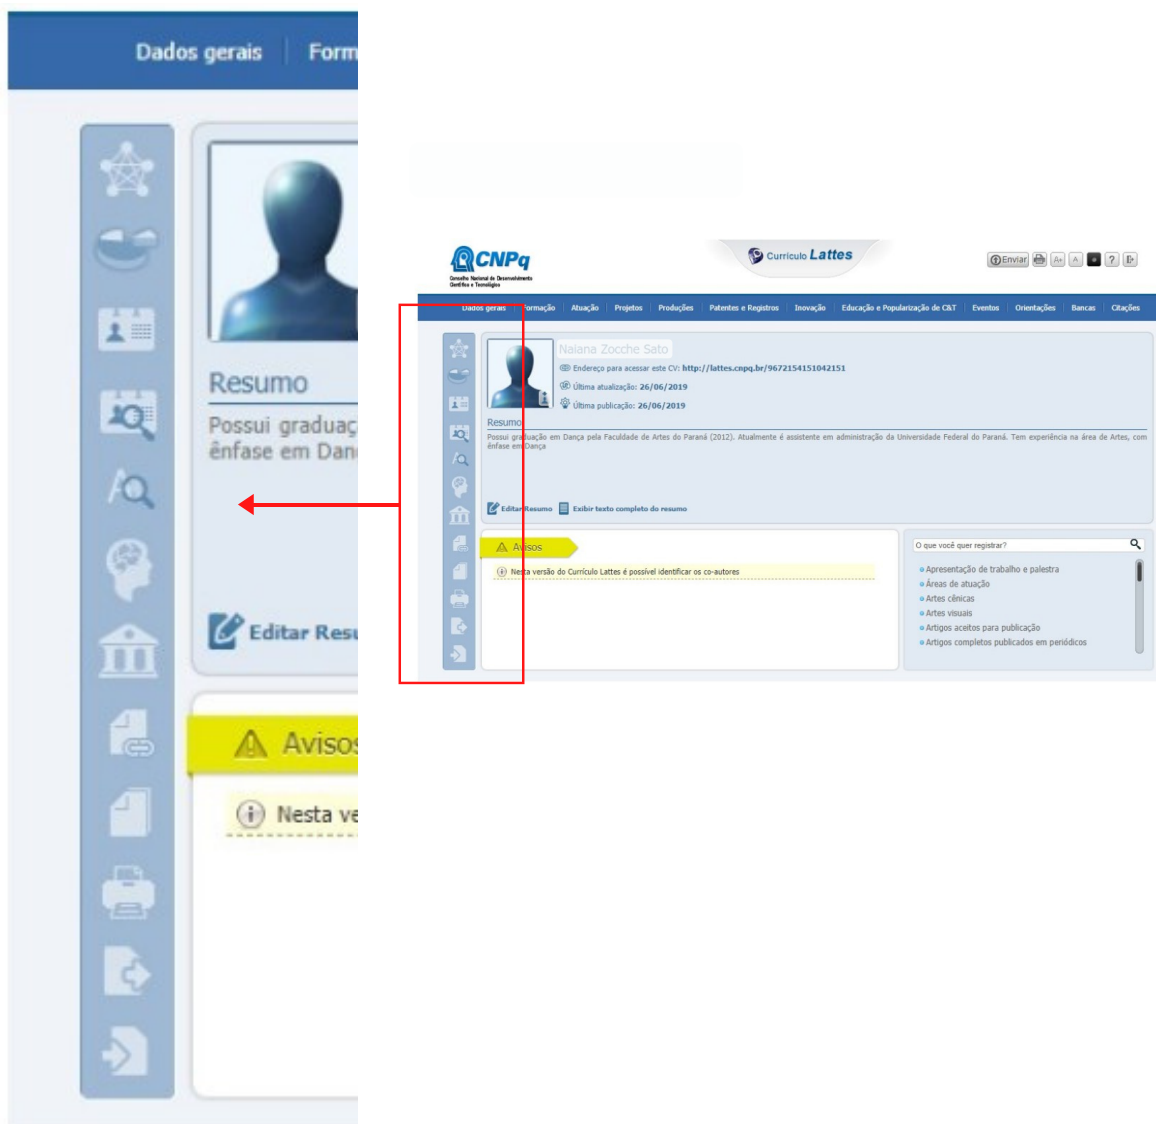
Dados gerais | Form

Resumo
Possui graduaç
ênfase em Dan

Editar Resu

Avisos

Nesta ve

CNPq
Conselho Nacional de Desenvolvimento Científico e Tecnológico

Currículo Lattes

Enviar A+ A ?

Dados gerais | Formação | Atuação | Projetos | Produções | Patentes e Registros | Inovação | Educação e Popularização de C&T | Eventos | Orientações | Bancas | Citações

Naiana Zocche Sato
Endereço para acessar este CV: http://lattes.cnpq.br/9672154151042151
Última atualização: 26/06/2019
Última publicação: 26/06/2019

Resumo
Possui graduação em Dança pela Faculdade de Artes do Paraná (2012). Atualmente é assistente em administração da Universidade Federal do Paraná. Tem experiência na área de Artes, com ênfase em Dança

Editar Resumo   Exibir texto completo do resumo

Avisos
Nesta versão do Currículo Lattes é possível identificar os co-autores

O que você quer registrar?
Apresentação de trabalho e palestra
Áreas de atuação
Artes cênicas
Artes visuais
Artigos aceitos para publicação
Artigos completos publicados em periódicos